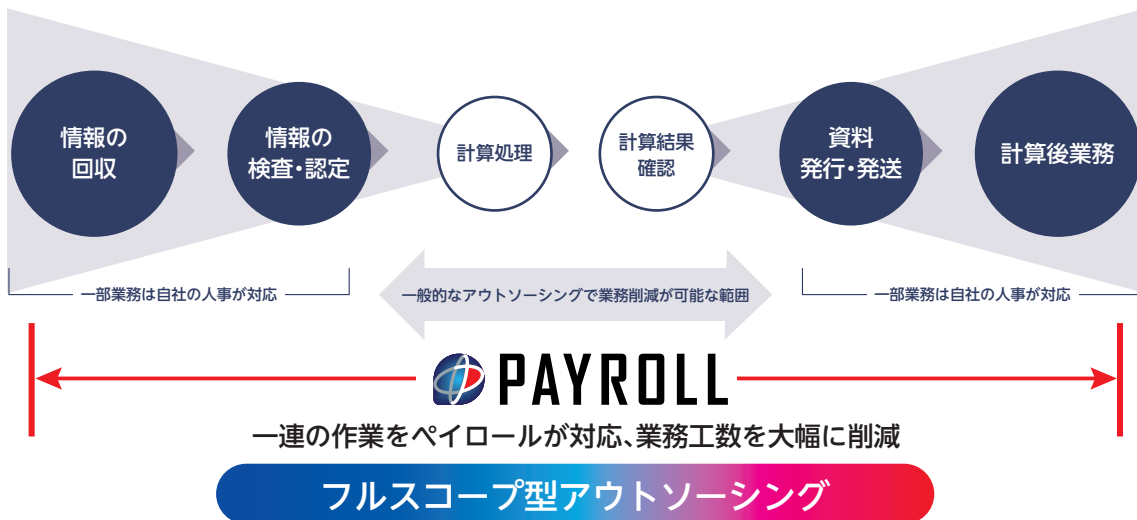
情報の回収

情報の検査・認定

計算処理

計算結果確認

資料発行・発送

計算後業務

一部業務は自社の人事が対応

一般的なアウトソーシングで業務削減が可能な範囲

一部業務は自社の人事が対応

PAYROLL

一連の作業をペイロールが対応、業務工数を大幅に削減

フルスコープ型アウトソーシング